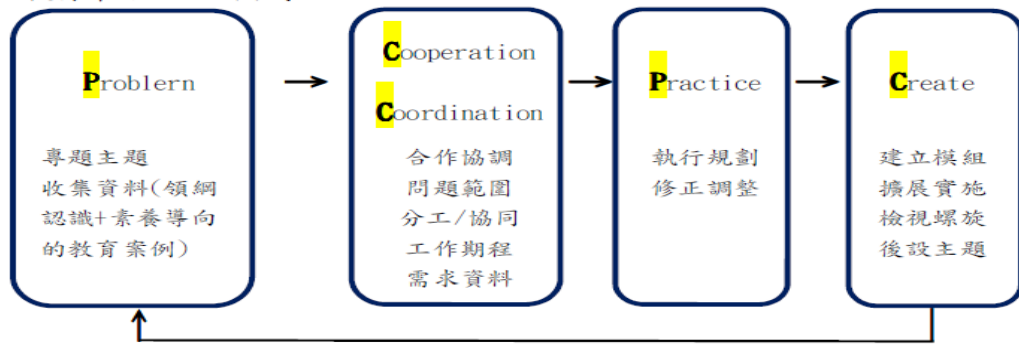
Problern

專題主題
收集資料(領綱認識+素養導向的教育案例)

Cooperation
Coordination

合作協調
問題範圍
分工/協同
工作期程
需求資料

Practice

執行規劃
修正調整

Create

建立模組
擴展實施
檢視螺旋
後設主題